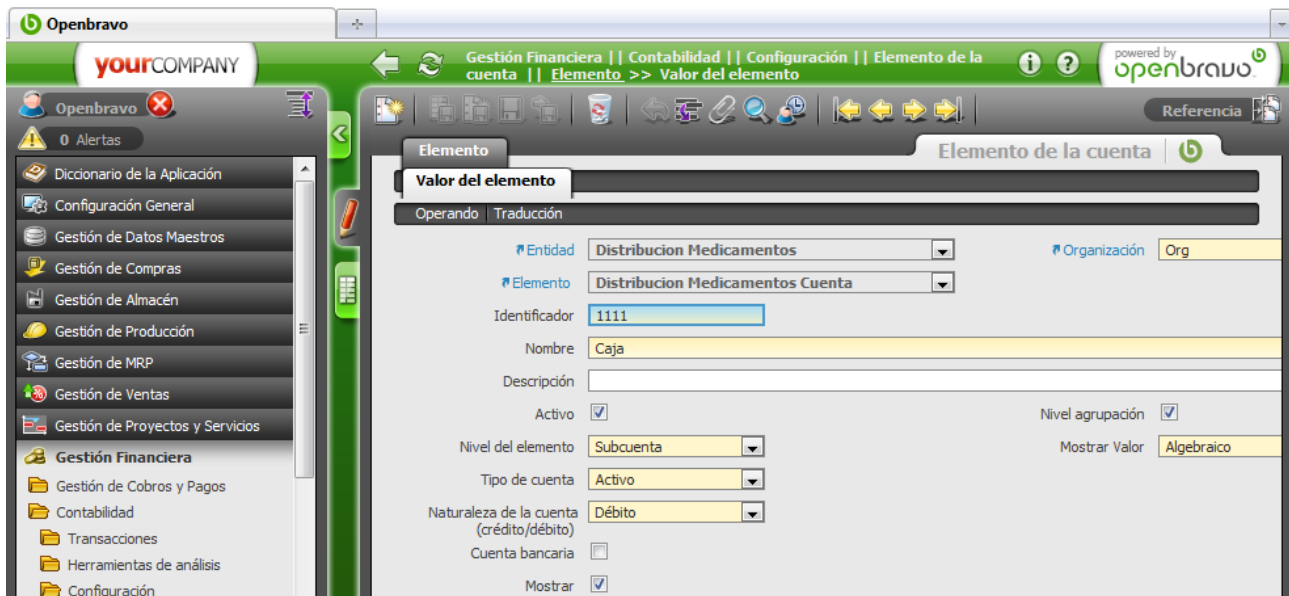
Openbravo

yourCOMPANY

Gestión Financiera || Contabilidad || Configuración || Elemento de la cuenta || Elemento >> Valor del elemento

powered by openbravo

Openbravo

0 Alertas

Diccionario de la Aplicación
Configuración General
Gestión de Datos Maestros
Gestión de Compras
Gestión de Almacén
Gestión de Producción
Gestión de MRP
Gestión de Ventas
Gestión de Proyectos y Servicios
Gestión Financiera
Gestión de Cobros y Pagos
Contabilidad
Transacciones
Herramientas de análisis
Configuración

Referencia

Elemento

Elemento de la cuenta

Valor del elemento

Operando | Traducción

Entidad | Distribucion Medicamentos
Organización | Org
Elemento | Distribucion Medicamentos Cuenta
Identificador | 1111
Nombre | Caja
Descripción
Activo
Nivel agrupación
Nivel del elemento | Subcuenta
Mostrar Valor | Algebraico
Tipo de cuenta | Activo
Naturaleza de la cuenta (crédito/débito) | Débito
Cuenta bancaria
Mostrar